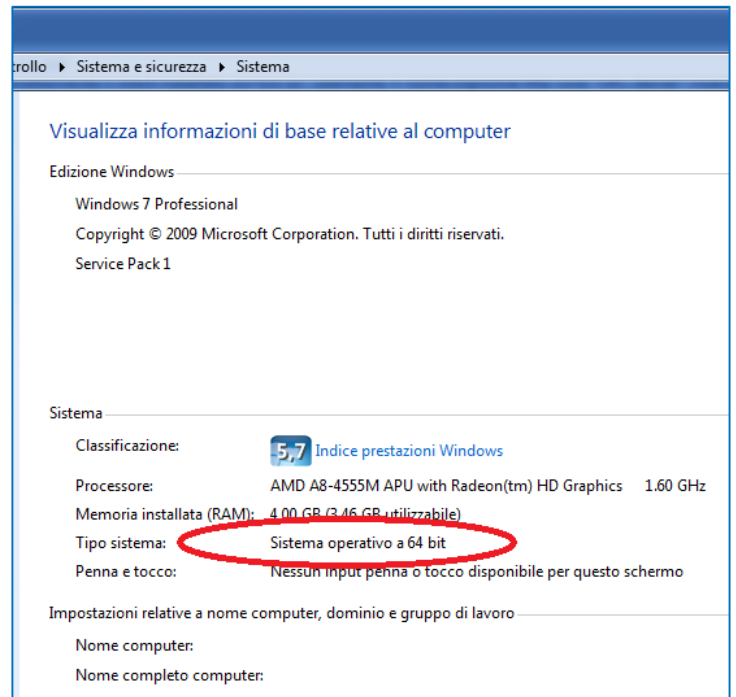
trollo ▸ Sistema e sicurezza ▸ Sistema

Visualizza informazioni di base relative al computer

Edizione Windows

Windows 7 Professional

Copyright © 2009 Microsoft Corporation. Tutti i diritti riservati.

Service Pack 1

Sistema

Classificazione: 5,7 Indice prestazioni Windows

Processore: AMD A8-4555M APU with Radeon(tm) HD Graphics 1.60 GHz

Memoria installata (RAM): 4,00 GB (3,46 GB utilizzabile)

Tipo sistema: Sistema operativo a 64 bit

Penna e tocco: Nessun input penna o tocco disponibile per questo schermo

Impostazioni relative a nome computer, dominio e gruppo di lavoro

Nome computer:

Nome completo computer: